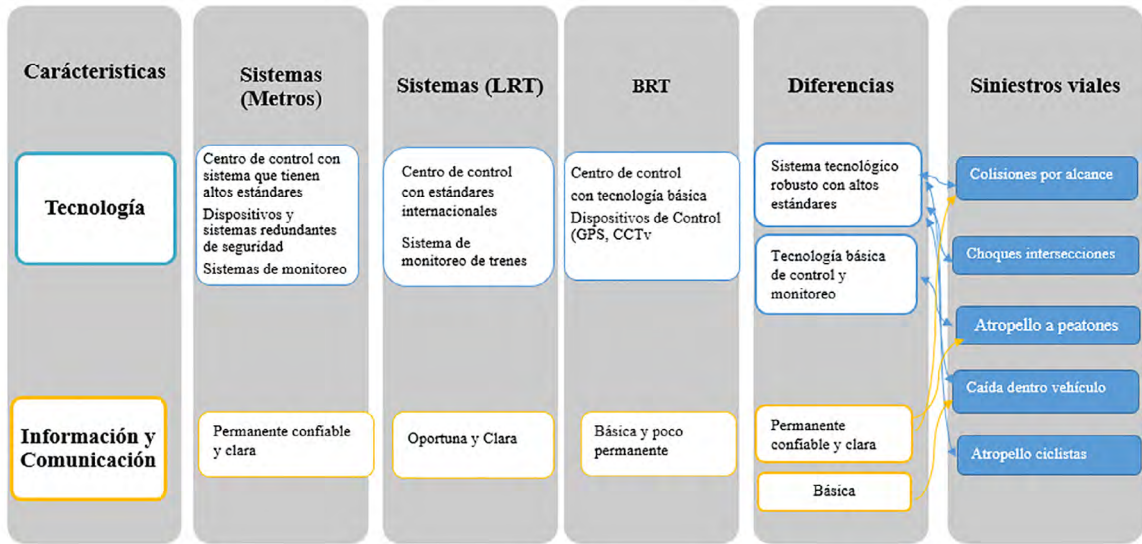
| Carácteristicas | Sistemas (Metros) | Sistemas (LRT) | BRT | Diferencias | Siniestros viales |
|---|---|---|---|---|---|
| Tecnología | Centro de control con sistema que tienen altos estándares Dispositivos y sistemas redundantes de seguridad Sistemas de monitoreo | Centro de control con estándares internacionales Sistema de monitoreo de trenes | Centro de control con tecnología básica Dispositivos de Control (GPS, CCTv | Sistema tecnológico robusto con altos estándares / Tecnología básica de control y monitoreo | Colisiones por alcance / Choques intersecciones / Atropello a peatones |
| Información y Comunicación | Permanente confiable y clara | Oportuna y Clara | Básica y poco permanente | Permanente confiable y clara / Básica | Caída dentro vehículo / Atropello ciclistas |